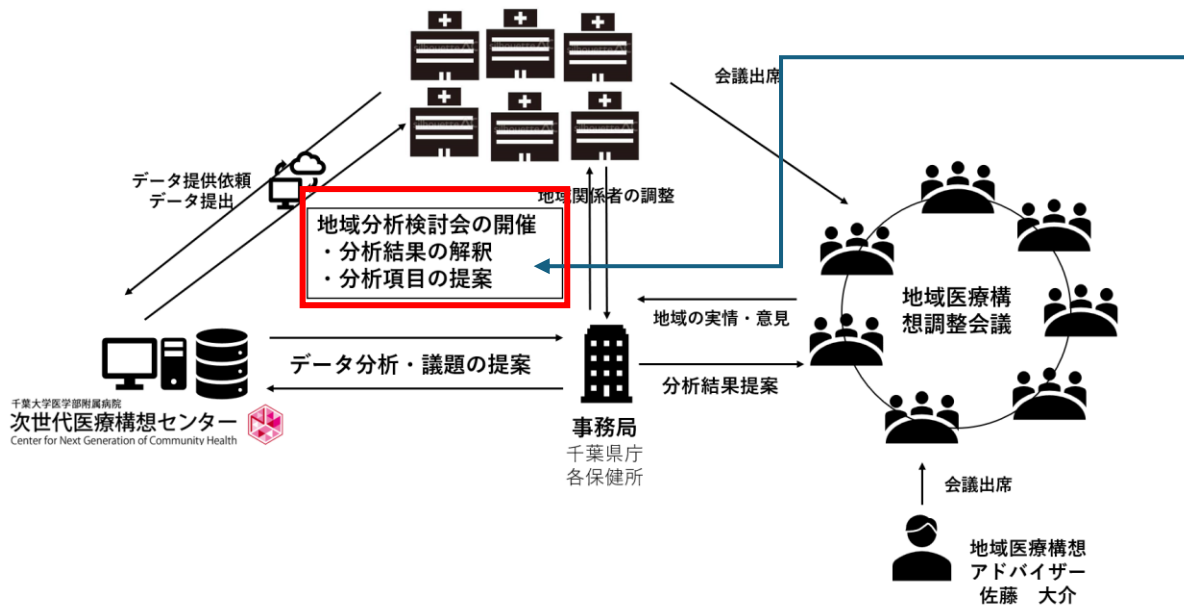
会議出席

データ提供依頼
データ提出

地域関係者の調整

地域分析検討会の開催
・分析結果の解釈
・分析項目の提案

地域医療構想調整会議

地域の実情・意見

データ分析・議題の提案

分析結果提案

千葉大学医学部附属病院
次世代医療構想センター
Center for Next Generation of Community Health

事務局
千葉県庁
各保健所

会議出席

地域医療構想
アドバイザー
佐藤　大介